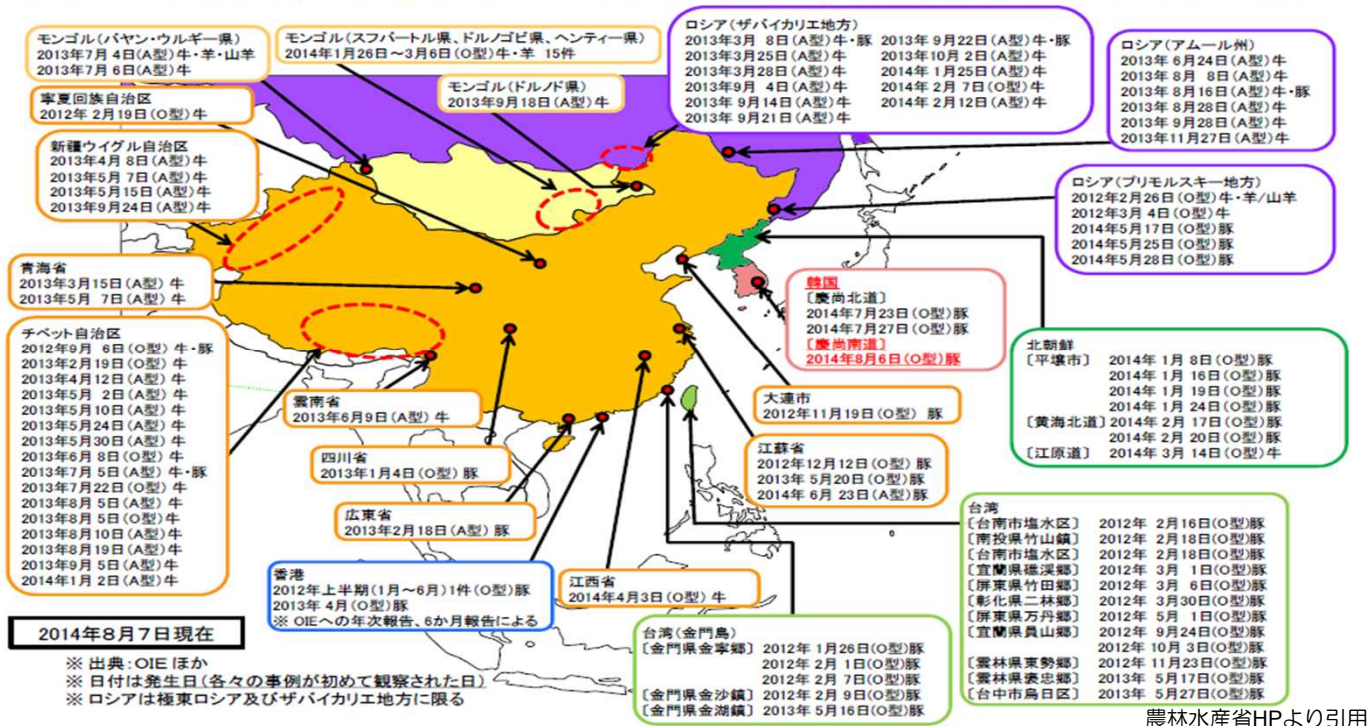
モンゴル（バヤン・ウルギー県）
2013年7月 4日(A型)牛・羊・山羊
2013年7月 6日(A型)牛

モンゴル（スフバートル県、ドルノゴビ県、ヘンティー県）
2014年1月26日～3月6日（O型）牛・羊 15件

モンゴル（ドルノド県）
2013年9月18日（A型）牛

ロシア（ザバイカリエ地方）
2013年3月 8日（A型）牛・豚
2013年3月25日（A型）牛
2013年3月28日（A型）牛
2013年9月 4日（A型）牛
2013年 9月14日（A型）牛
2013年 9月21日（A型）牛
2013年 9月22日（A型）牛・豚
2013年10月 2日（A型）牛
2014年 1月25日（A型）牛
2014年 2月 7日（O型）牛
2014年 2月12日（A型）牛

ロシア（アムール州）
2013年 6月24日（A型）牛
2013年 8月 8日（A型）牛
2013年 8月16日（A型）牛・豚
2013年 8月28日（A型）牛
2013年 9月28日（A型）牛
2013年11月27日（A型）牛

寧夏回族自治区
2012年 2月19日（O型）牛

新疆ウイグル自治区
2013年4月 8日（A型）牛
2013年5月 7日（A型）牛
2013年5月15日（A型）牛
2013年9月24日（A型）牛

ロシア（プリモルスキー地方）
2012年2月26日（O型）牛・羊/山羊
2012年3月 4日（O型）牛
2014年5月17日（O型）豚
2014年5月25日（O型）豚
2014年5月28日（O型）豚

青海省
2013年3月15日（A型）牛
2013年5月 7日（A型）牛

韓国
〔慶尚北道〕
2014年7月23日（O型）豚
2014年7月27日（O型）豚
〔慶尚南道〕
2014年8月6日（O型）豚

チベット自治区
2012年9月 6日（O型）牛・豚
2013年2月19日（O型）牛
2013年4月12日（A型）牛
2013年5月 2日（A型）牛
2013年5月10日（A型）牛
2013年5月24日（A型）牛
2013年5月30日（A型）牛
2013年6月 8日（O型）牛
2013年7月 5日（A型）牛・豚
2013年7月22日（O型）牛
2013年8月 5日（A型）牛
2013年8月 5日（O型）牛
2013年8月10日（A型）牛
2013年8月19日（A型）牛
2013年9月 5日（A型）牛
2014年1月 2日（A型）牛

北朝鮮
〔平壌市〕 2014年 1月 8日（O型）豚
2014年 1月 16日（O型）豚
2014年 1月 19日（O型）豚
2014年 1月 24日（O型）豚
〔黄海北道〕2014年 2月 17日（O型）豚
2014年 2月 20日（O型）豚
〔江原道〕 2014年 3月 14日（O型）牛

雲南省
2013年6月9日（A型）牛

大連市
2012年11月19日（O型） 豚

四川省
2013年1月4日（O型）豚

江蘇省
2012年12月12日（O型）豚
2013年 5月20日（O型）豚
2014年 6月 23日（A型）豚

広東省
2013年2月18日（A型）豚

台湾
〔台南市塩水区〕 2012年 2月16日(O型)豚
〔南投県竹山鎮〕 2012年 2月18日(O型)豚
〔台南市塩水区〕 2012年 2月18日(O型)豚
〔宜蘭県礁渓郷〕 2012年 3月 1日(O型)豚
〔屏東県竹田郷〕 2012年 3月 6日(O型)豚
〔彰化県二林郷〕 2012年 3月30日(O型)豚
〔屏東県万丹郷〕 2012年 5月 1日(O型)豚
〔宜蘭県員山郷〕 2012年 9月24日(O型)豚
2012年 10月 3日(O型)豚
〔雲林県東勢郷〕 2012年 11月23日(O型)豚
〔雲林県褒忠郷〕 2013年 5月17日(O型)豚
〔台中市烏日区〕 2013年 5月27日(O型)豚

香港
2012年上半期（1月～6月）1件（O型）豚
2013年 4月（O型）豚
※ OIEへの年次報告、6か月報告による

江西省
2014年4月3日（O型）牛

2014年8月7日現在

※ 出典：OIE ほか
※ 日付は発生日（各々の事例が初めて観察された日）
※ ロシアは極東ロシア及びザバイカリエ地方に限る

台湾（金門島）
〔金門県金寧郷〕 2012年 1月26日(O型)豚
2012年 2月 1日(O型)豚
2012年 2月 7日(O型)豚
〔金門県金沙鎮〕 2012年 2月 9日(O型)豚
〔金門県金湖鎮〕 2013年 5月16日(O型)豚

農林水産省HPより引用